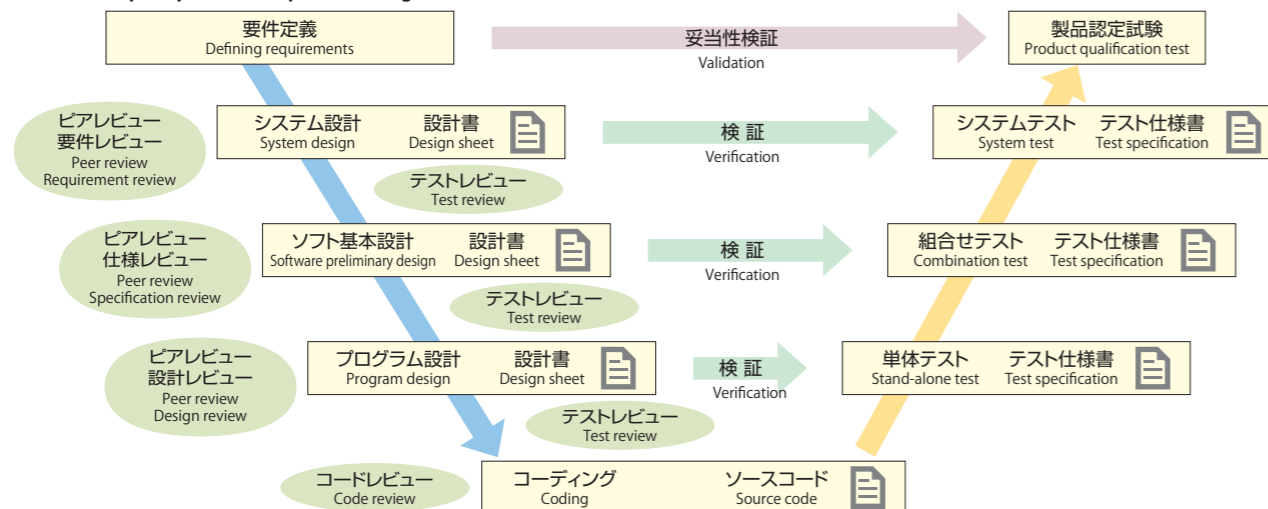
要件定義
Defining requirements

妥当性検証
Validation

製品認定試験
Product qualification test

ピアレビュー
要件レビュー
Peer review
Requirement review

システム設計
System design

設計書
Design sheet

検 証
Verification

システムテスト
System test

テスト仕様書
Test specification

テストレビュー
Test review

ピアレビュー
仕様レビュー
Peer review
Specification review

ソフト基本設計
Software preliminary design

設計書
Design sheet

検 証
Verification

組合せテスト
Combination test

テスト仕様書
Test specification

テストレビュー
Test review

ピアレビュー
設計レビュー
Peer review
Design review

プログラム設計
Program design

設計書
Design sheet

検 証
Verification

単体テスト
Stand-alone test

テスト仕様書
Test specification

テストレビュー
Test review

コードレビュー
Code review

コーディング
Coding

ソースコード
Source code